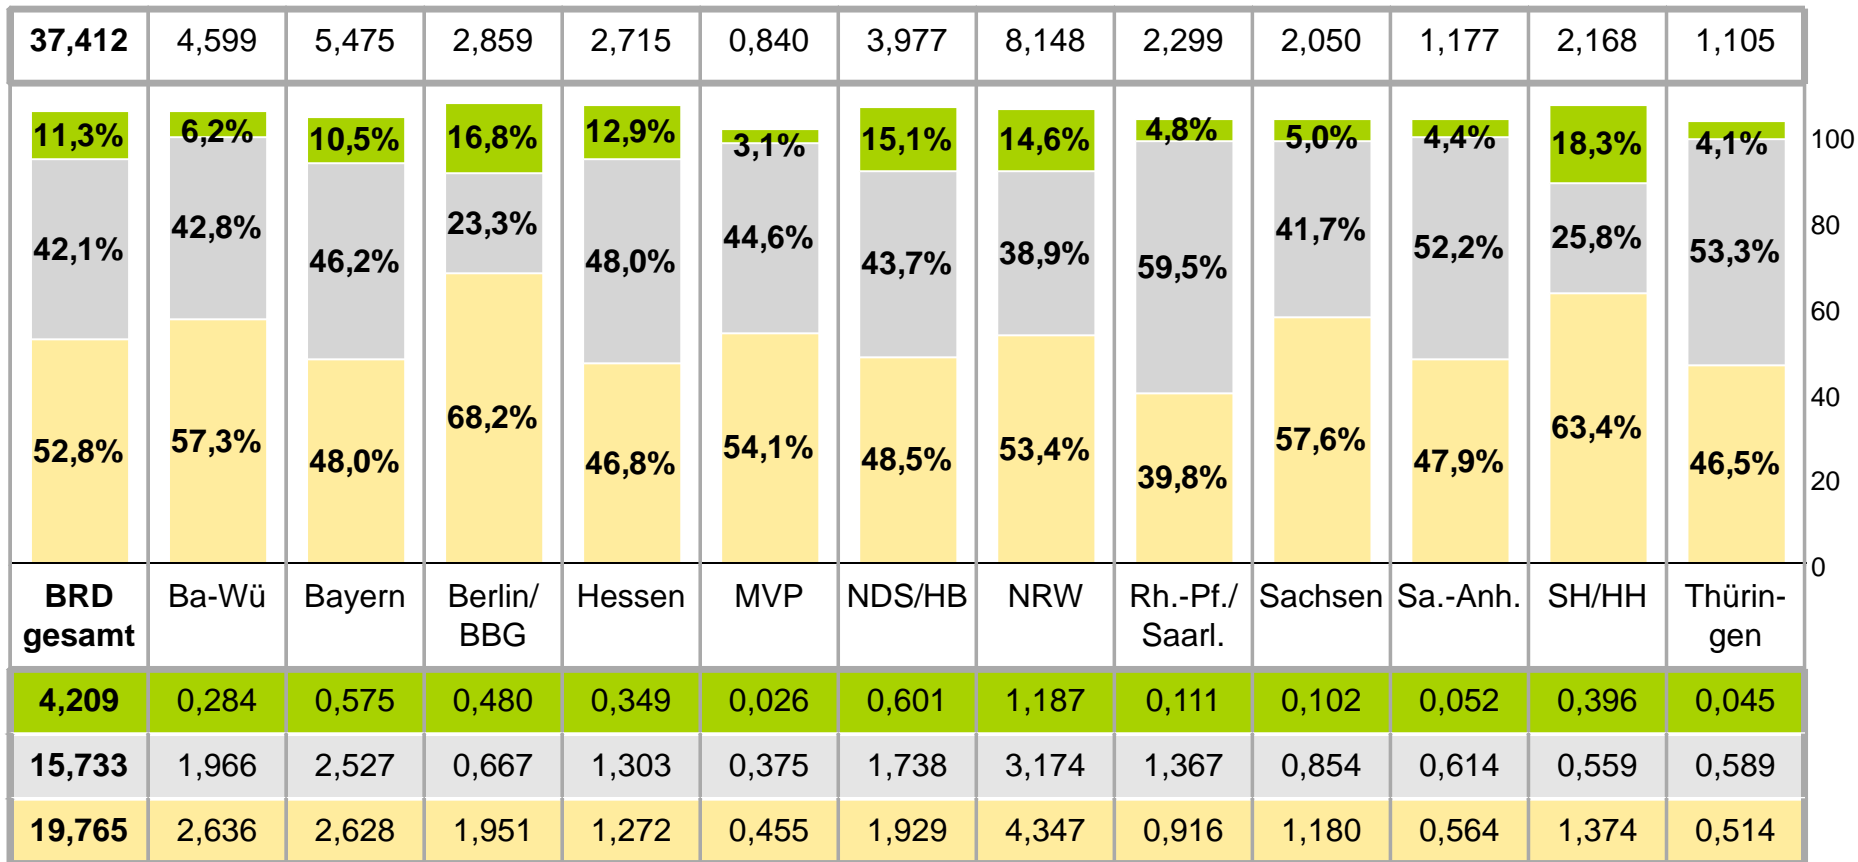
| 37,412 | 4,599 | 5,475 | 2,859 | 2,715 | 0,840 | 3,977 | 8,148 | 2,299 | 2,050 | 1,177 | 2,168 | 1,105 |
|---|---|---|---|---|---|---|---|---|---|---|---|---|

11,3% 42,1% 52,8%
6,2% 42,8% 57,3%
10,5% 46,2% 48,0%
16,8% 23,3% 68,2%
12,9% 48,0% 46,8%
3,1% 44,6% 54,1%
15,1% 43,7% 48,5%
14,6% 38,9% 53,4%
4,8% 59,5% 39,8%
5,0% 41,7% 57,6%
4,4% 52,2% 47,9%
18,3% 25,8% 63,4%
4,1% 53,3% 46,5%

100
80
60
40
20
0

| BRD gesamt | Ba-Wü | Bayern | Berlin/ BBG | Hessen | MVP | NDS/HB | NRW | Rh.-Pf./ Saarl. | Sachsen | Sa.-Anh. | SH/HH | Thüringen |
|---|---|---|---|---|---|---|---|---|---|---|---|---|
| 4,209 | 0,284 | 0,575 | 0,480 | 0,349 | 0,026 | 0,601 | 1,187 | 0,111 | 0,102 | 0,052 | 0,396 | 0,045 |
| 15,733 | 1,966 | 2,527 | 0,667 | 1,303 | 0,375 | 1,738 | 3,174 | 1,367 | 0,854 | 0,614 | 0,559 | 0,589 |
| 19,765 | 2,636 | 2,628 | 1,951 | 1,272 | 0,455 | 1,929 | 4,347 | 0,916 | 1,180 | 0,564 | 1,374 | 0,514 |